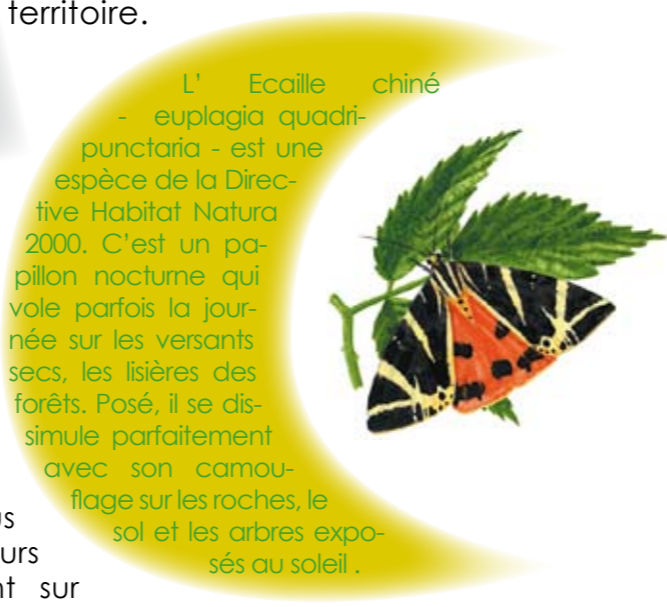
territoire.

L' Ecaille chiné - euplagia quadripunctaria - est une espèce de la Directive Habitat Natura 2000. C'est un papillon nocturne qui vole parfois la journée sur les versants secs, les lisières des forêts. Posé, il se dissimule parfaitement avec son camouflage sur les roches, le sol et les arbres exposés au soleil .

us
urs
nt sur